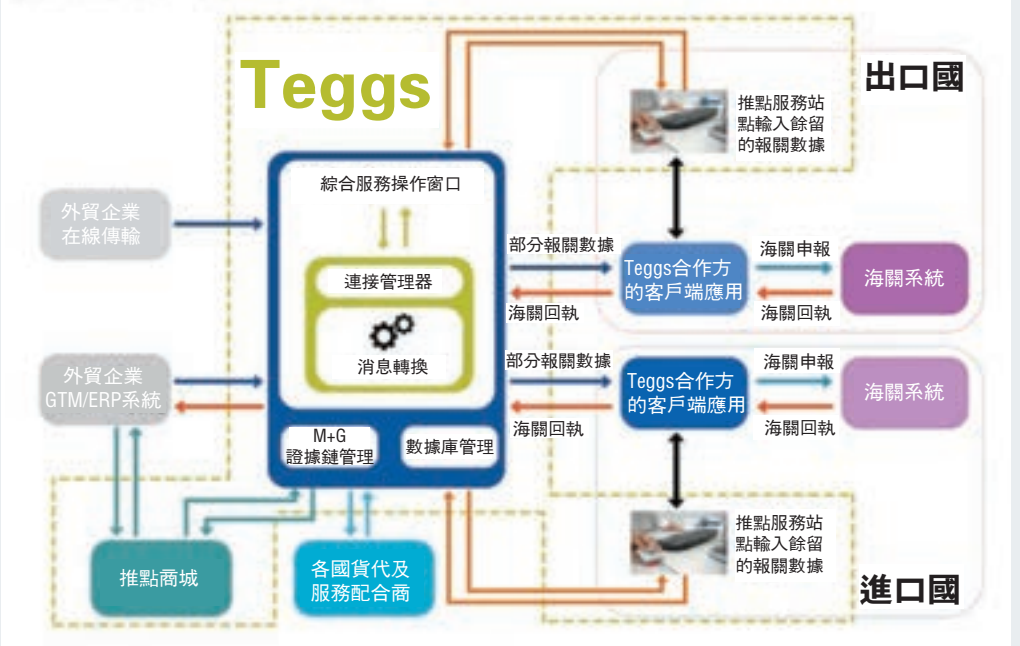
Teggs

出口國

推點服務站點輸入餘留的報關數據

綜合服務操作窗口

外貿企業在線傳輸

連接管理器

部分報關數據

Teggs合作方的客戶端應用

海關申報

海關系統

海關回執

海關回執

消息轉換

外貿企業GTM/ERP系統

部分報關數據

Teggs合作方的客戶端應用

海關申報

海關系統

海關回執

海關回執

M+G證據鏈管理

數據庫管理

推點服務站點輸入餘留的報關數據

推點商城

各國貨代及服務配合商

進口國